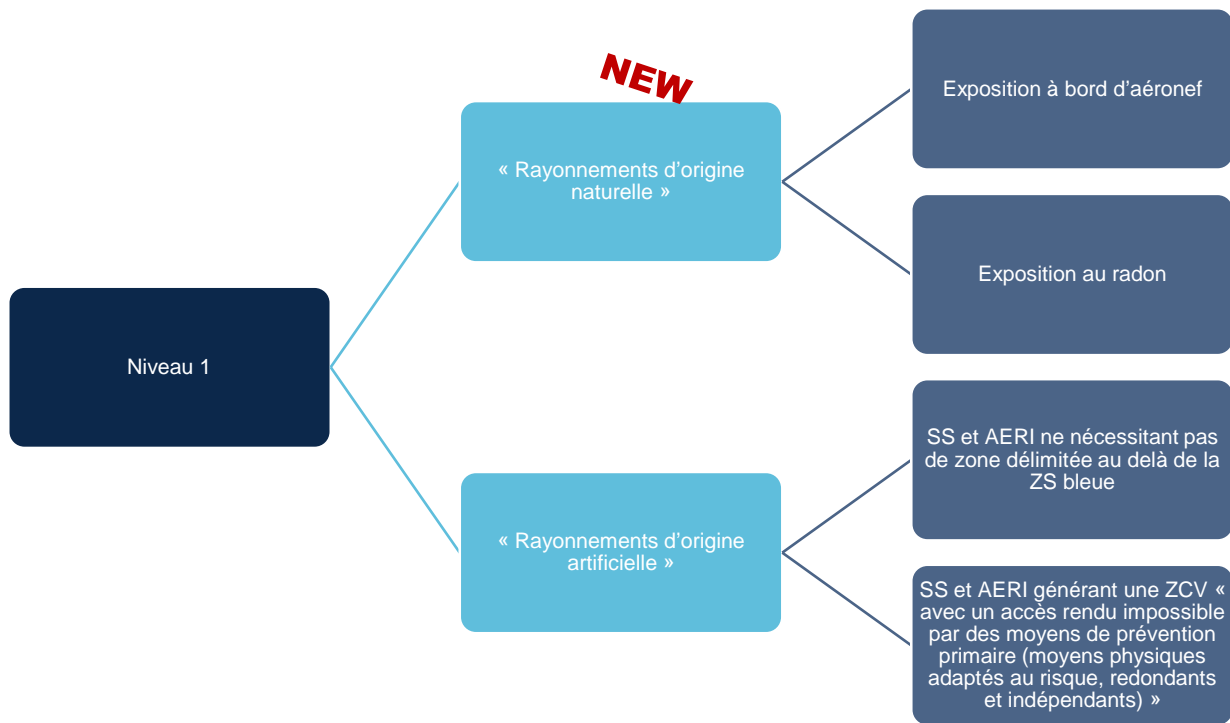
Niveau 1

NEW

« Rayonnements d'origine naturelle »

Exposition à bord d'aéronef

Exposition au radon

« Rayonnements d'origine artificielle »

SS et AERI ne nécessitant pas de zone délimitée au delà de la ZS bleue

SS et AERI générant une ZCV « avec un accès rendu impossible par des moyens de prévention primaire (moyens physiques adaptés au risque, redondants et indépendants) »